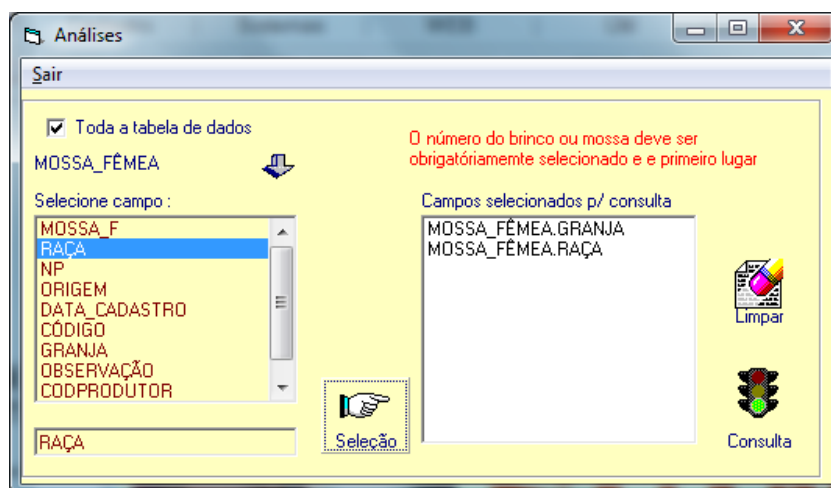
Análises

Sair

Toda a tabela de dados

MOSSA_FÊMEA

O número do brinco ou mossa deve ser obrigatóriamemte selecionado e e primeiro lugar

Selecione campo :

MOSSA_F
RAÇA
NP
ORIGEM
DATA_CADASTRO
CÓDIGO
GRANJA
OBSERVAÇÃO
CODPRODUTOR

Campos selecionados p/ consulta

MOSSA_FÊMEA.GRANJA
MOSSA_FÊMEA.RAÇA

Limpar

RAÇA

Seleção

Consulta